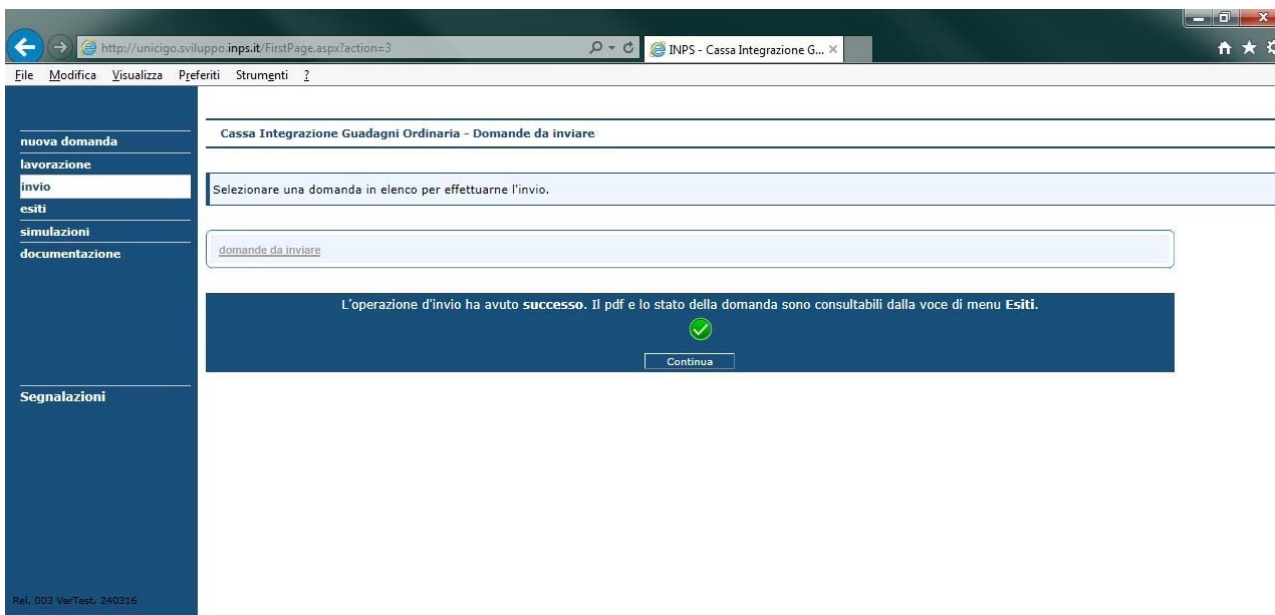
http://unicigo.sviluppo.inps.it/FirstPage.aspx?action=3

INPS - Cassa Integrazione G... ×

File Modifica Visualizza Preferiti Strumenti ?

nuova domanda
lavorazione
invio
esiti
simulazioni
documentazione

Segnalazioni

Rel. 003 VerTest. 240316

Cassa Integrazione Guadagni Ordinaria - Domande da inviare

Selezionare una domanda in elenco per effettuarne l'invio.

domande da inviare

L'operazione d'invio ha avuto successo. Il pdf e lo stato della domanda sono consultabili dalla voce di menu Esiti.

Continua